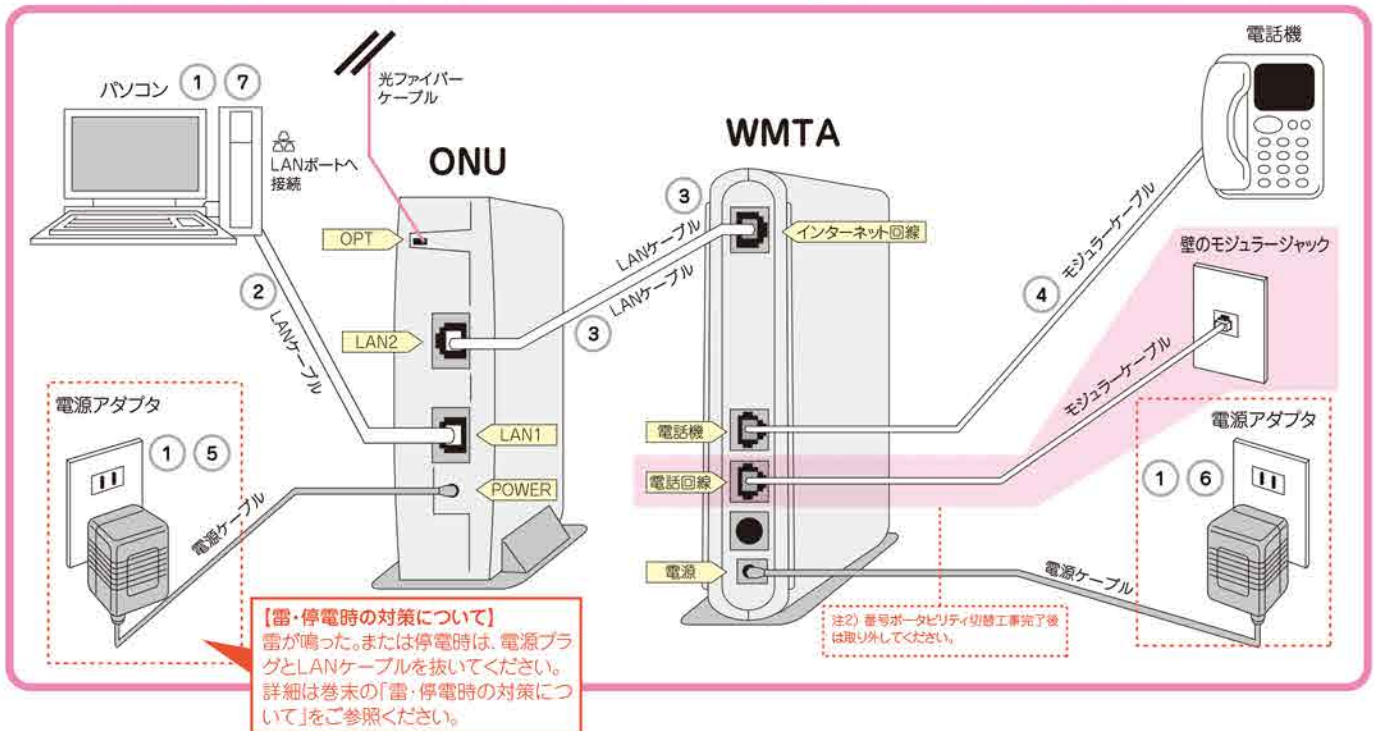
パソコン ① ⑦

LANポートへ接続

光ファイバーケーブル

ONU

OPT

LAN2

LAN1

POWER

② LANケーブル

電源アダプタ ① ⑤

電源ケーブル

WMTA

③

インターネット回線

LANケーブル

LANケーブル ③

電話機

電話回線

電源

電話機

④ モジュラーケーブル

壁のモジュラージャック

モジュラーケーブル

電源アダプタ ① ⑥

電源ケーブル

注2）番号ポータビリティ切替工事完了後は取り外してください。

【雷・停電時の対策について】
雷が鳴った、または停電時は、電源プラグとLANケーブルを抜いてください。詳細は巻末の「雷・停電時の対策について」をご参照ください。